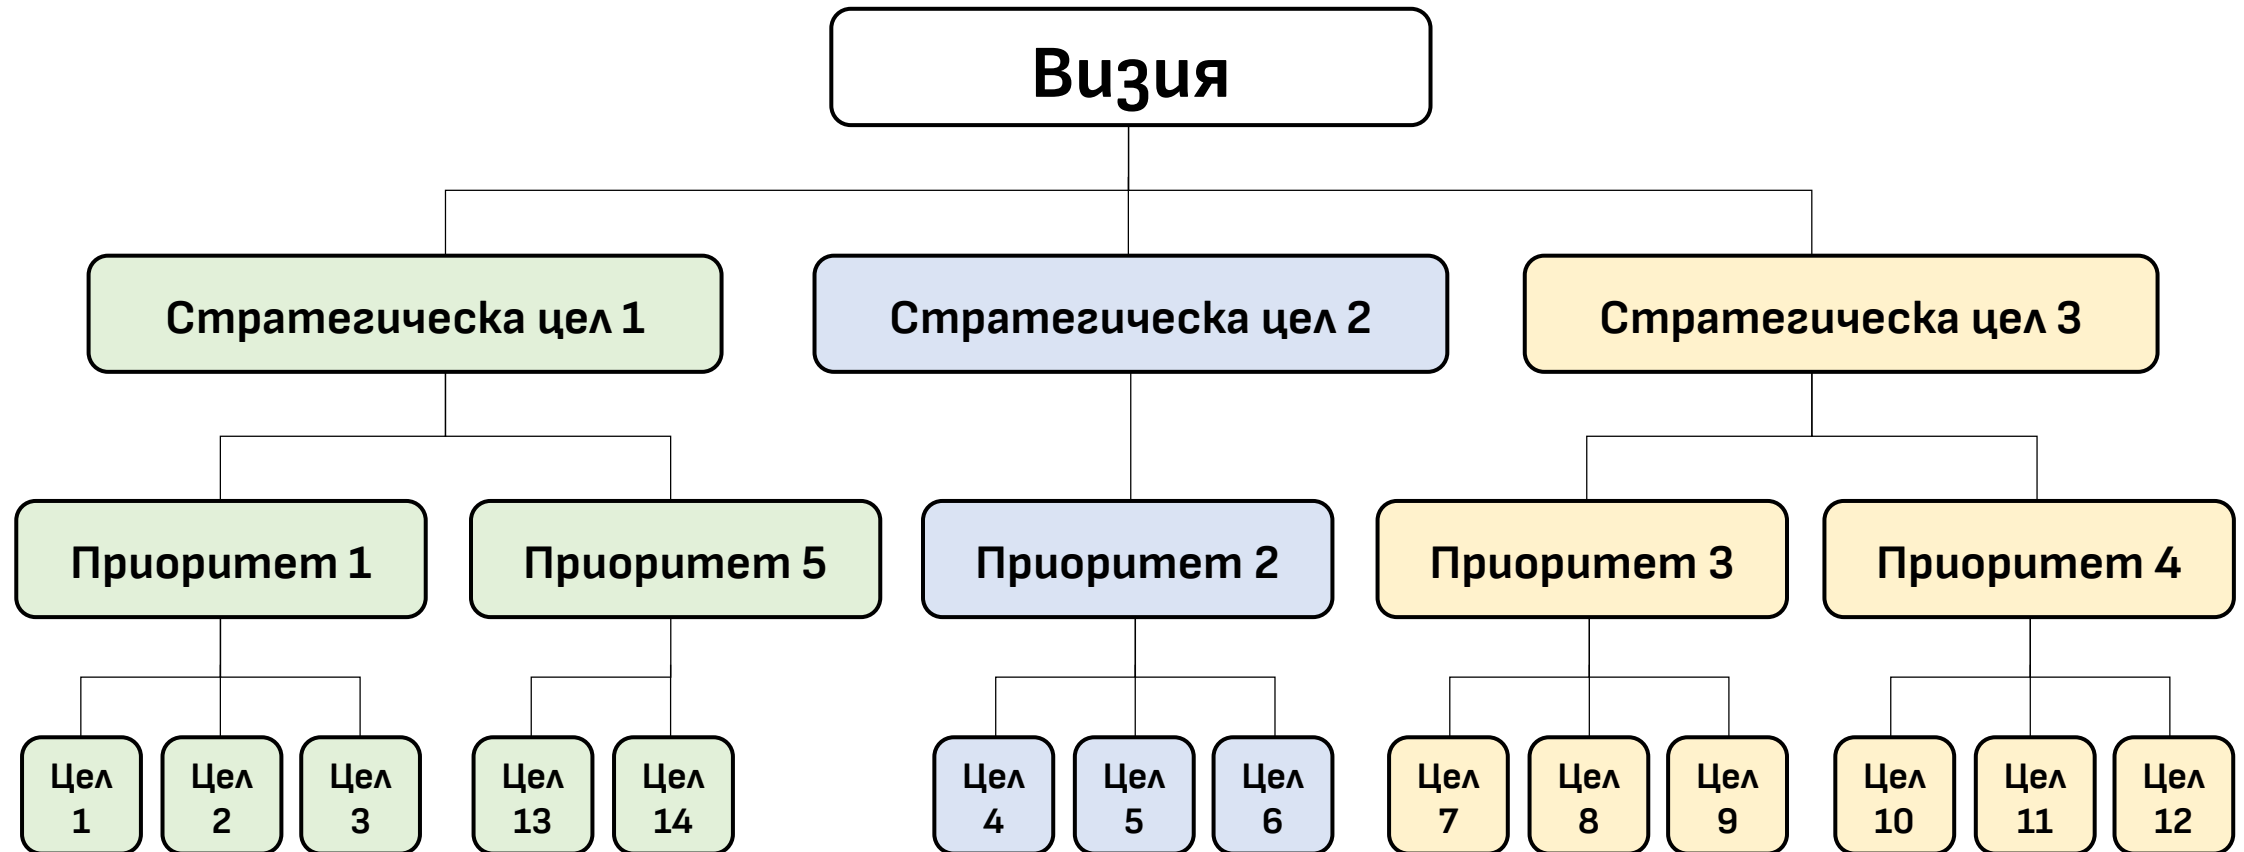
Визия

Стратегическа цел 1

Стратегическа цел 2

Стратегическа цел 3

Приоритет 1

Приоритет 5

Приоритет 2

Приоритет 3

Приоритет 4

Цел 1

Цел 2

Цел 3

Цел 13

Цел 14

Цел 4

Цел 5

Цел 6

Цел 7

Цел 8

Цел 9

Цел 10

Цел 11

Цел 12